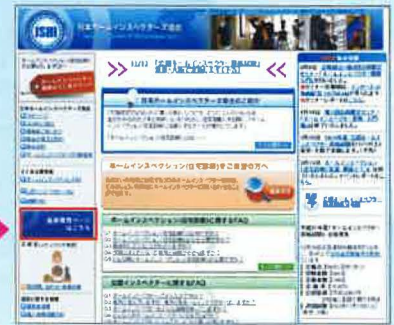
JSHI
日本ホームインスペクターズ協会

>> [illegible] <<

日本ホームインスペクターズ協会のご紹介

ホームインスペクション(住宅診断)をご検討の方へ

ホームインスペクション(住宅診断)に関するFAQ

公認ホームインスペクターに関するFAQ

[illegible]